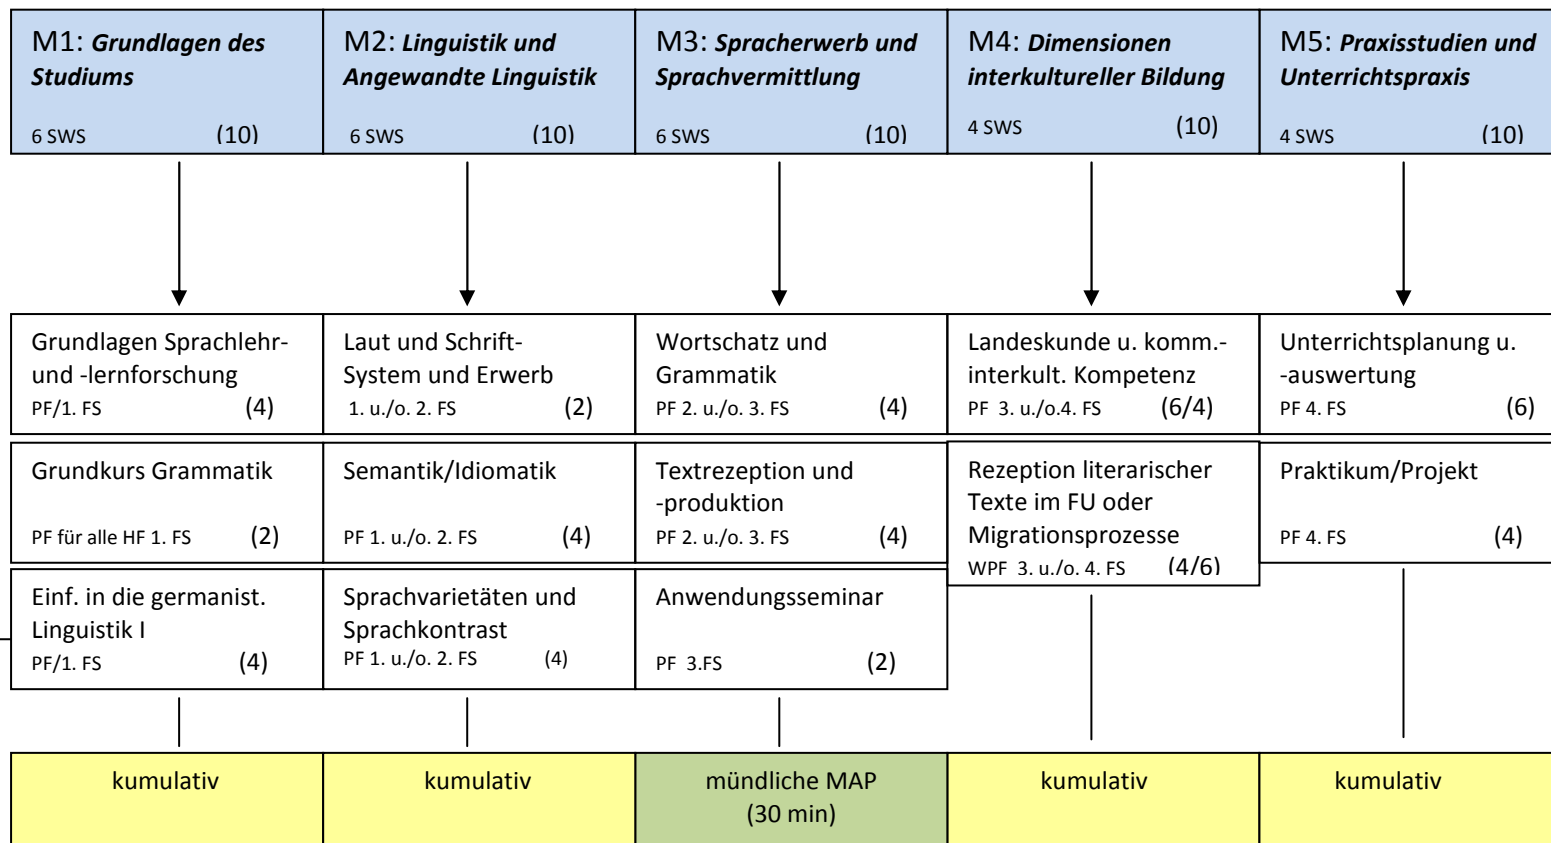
| M1: ***Grundlagen des Studiums*** 6 SWS (10) | M2: ***Linguistik und Angewandte Linguistik*** 6 SWS (10) | M3: ***Spracherwerb und Sprachvermittlung*** 6 SWS (10) | M4: ***Dimensionen interkultureller Bildung*** 4 SWS (10) | M5: ***Praxisstudien und Unterrichtspraxis*** 4 SWS (10) |
|---|---|---|---|---|
| Grundlagen Sprachlehr- und -lernforschung PF/1. FS (4) | Laut und Schrift-System und Erwerb 1. u./o. 2. FS (2) | Wortschatz und Grammatik PF 2. u./o. 3. FS (4) | Landeskunde u. komm.-interkult. Kompetenz PF 3. u./o.4. FS (6/4) | Unterrichtsplanung u. -auswertung PF 4. FS (6) |
| Grundkurs Grammatik PF für alle HF 1. FS (2) | Semantik/Idiomatik PF 1. u./o. 2. FS (4) | Textrezeption und -produktion PF 2. u./o. 3. FS (4) | Rezeption literarischer Texte im FU oder Migrationsprozesse WPF 3. u./o. 4. FS (4/6) | Praktikum/Projekt PF 4. FS (4) |
| Einf. in die germanist. Linguistik I PF/1. FS (4) | Sprachvarietäten und Sprachkontrast PF 1. u./o. 2. FS (4) | Anwendungsseminar PF 3.FS (2) | | |
| kumulativ | kumulativ | mündliche MAP (30 min) | kumulativ | kumulativ |